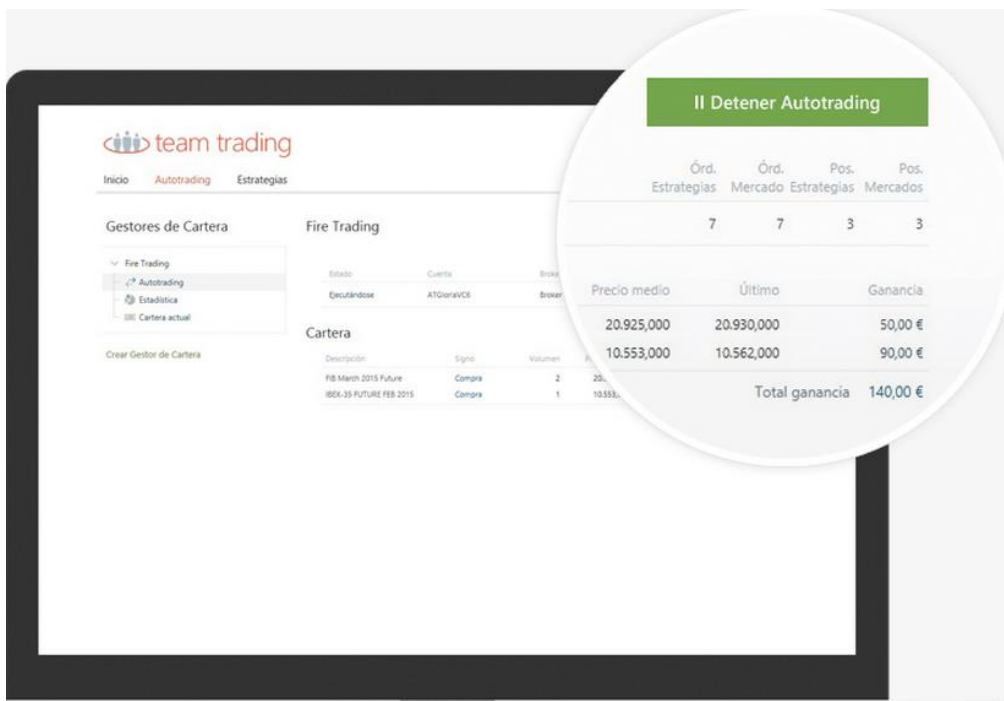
team trading

Inicio Autotrading Estrategias

Gestores de Cartera

Fire Trading
Autotrading
Estadística
Cartera actual

Crear Gestor de Cartera

Fire Trading

| Estado | Cuenta | Broker |
|---|---|---|
| Ejecutándose | ATGloriaVC6 | Broker |

Cartera

| Descripción | Signo | Volumen | P |
|---|---|---|---|
| FIB March 2015 Future | Compra | 2 | 20.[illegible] |
| IBEX-35 FUTURE FEB 2015 | Compra | 1 | 10.553,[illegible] |

II Detener Autotrading

| Órd. Estrategias | Órd. Mercado | Pos. Estrategias | Pos. Mercados |
|---|---|---|---|
| 7 | 7 | 3 | 3 |

| Precio medio | Último | Ganancia |
|---|---|---|
| 20.925,000 | 20.930,000 | 50,00 € |
| 10.553,000 | 10.562,000 | 90,00 € |

Total ganancia 140,00 €